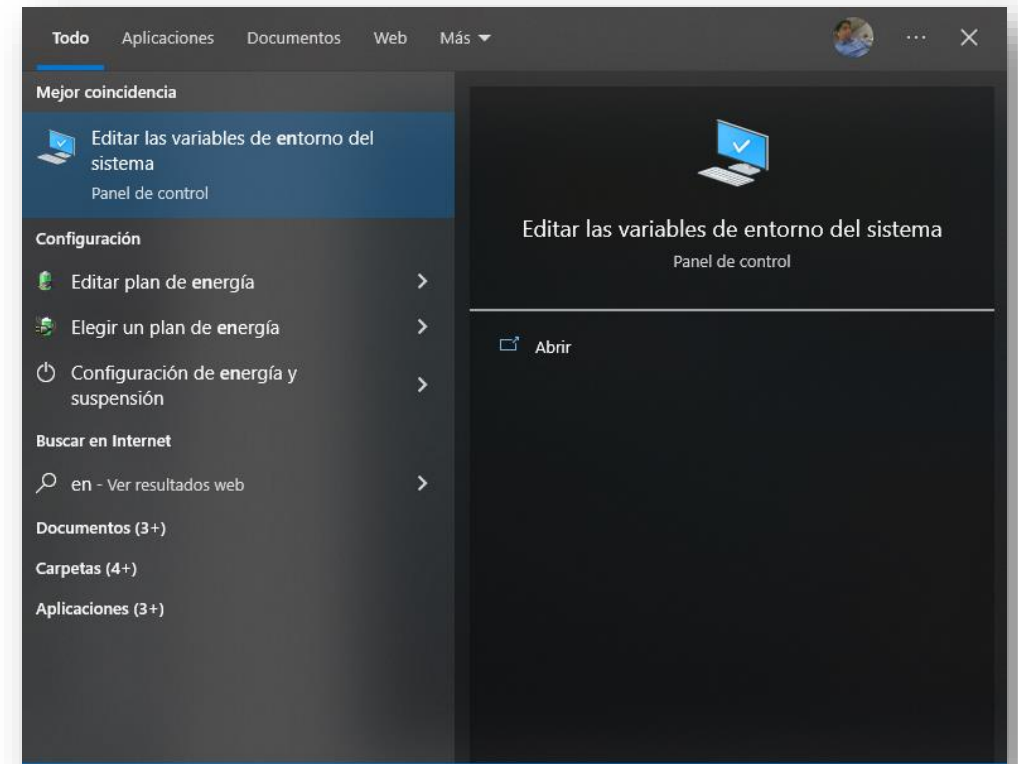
Todo Aplicaciones Documentos Web Más ▾ ··· ✕

Mejor coincidencia

Editar las variables de entorno del sistema
Panel de control

Configuración

Editar plan de energía >

Elegir un plan de energía >

Configuración de energía y suspensión >

Buscar en Internet

en - Ver resultados web >

Documentos (3+)

Carpetas (4+)

Aplicaciones (3+)

Editar las variables de entorno del sistema
Panel de control

Abrir